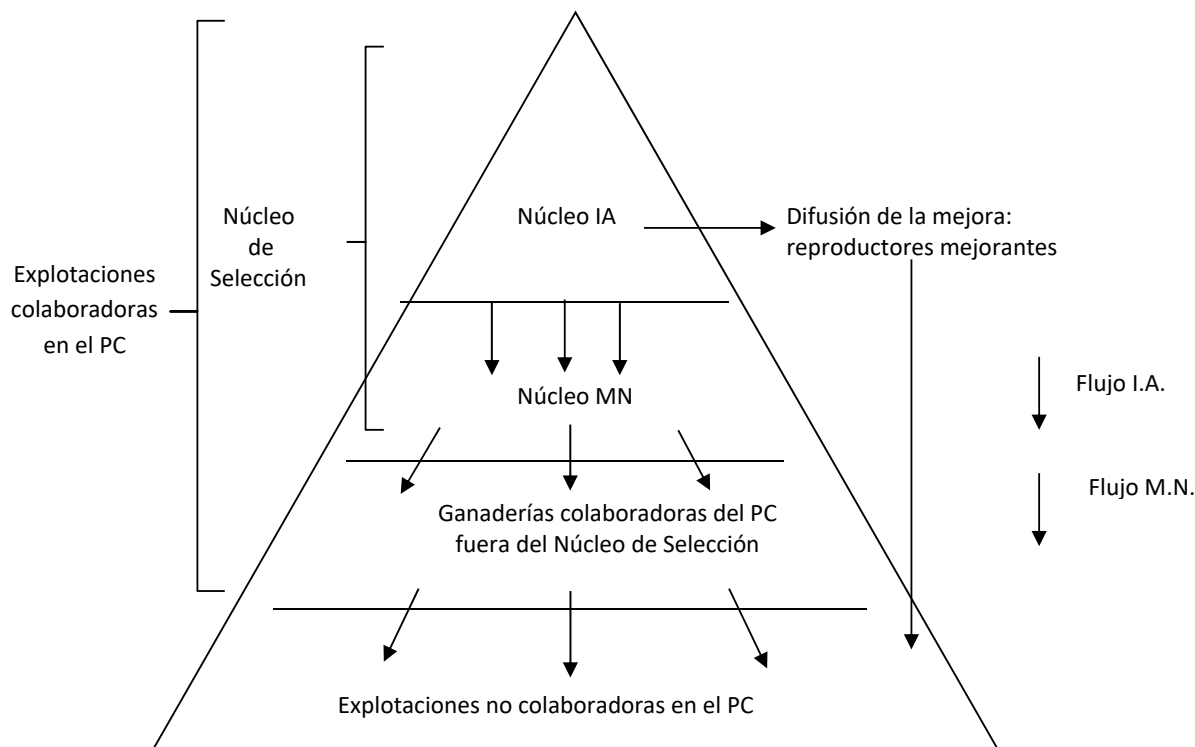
Explotaciones colaboradoras en el PC

Núcleo de Selección

Núcleo IA

Difusión de la mejora: reproductores mejorantes

Núcleo MN

Flujo I.A.

Flujo M.N.

Ganaderías colaboradoras del PC fuera del Núcleo de Selección

Explotaciones no colaboradoras en el PC